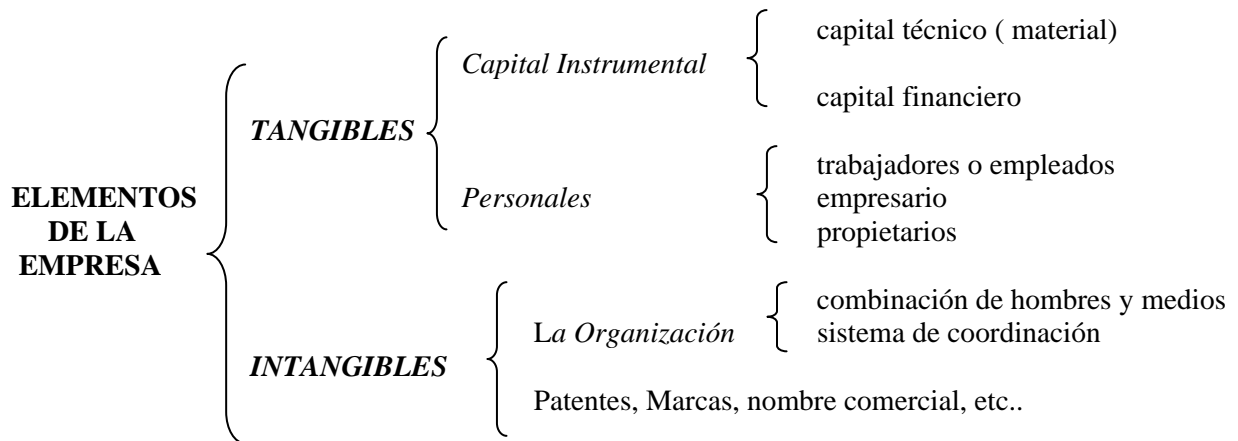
ELEMENTOS DE LA EMPRESA

TANGIBLES

Capital Instrumental

capital técnico ( material)

capital financiero

Personales

trabajadores o empleados
empresario
propietarios

INTANGIBLES

La Organización

combinación de hombres y medios
sistema de coordinación

Patentes, Marcas, nombre comercial, etc..